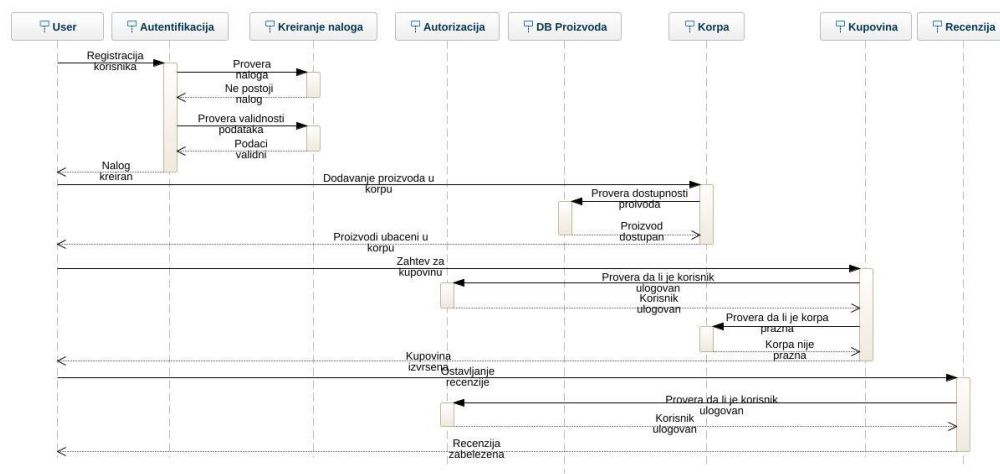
User

Autentifikacija

Kreiranje naloga

Autorizacija

DB Proizvoda

Korpa

Kupovina

Recenzija

Registracija korisnika

Provera naloga

Ne postoji nalog

Provera validnosti podataka

Podaci validni

Nalog kreiran

Dodavanje proizvoda u korpu

Provera dostupnosti proivoda

Proizvod dostupan

Proizvodi ubaceni u korpu

Zahtev za kupovinu

Provera da li je korisnik ulogovan

Korisnik ulogovan

Provera da li je korpa prazna

Korpa nije prazna

Kupovina izvrsena

Ostavljanje recenzije

Provera da li je korisnik ulogovan

Korisnik ulogovan

Recenzija zabelezena